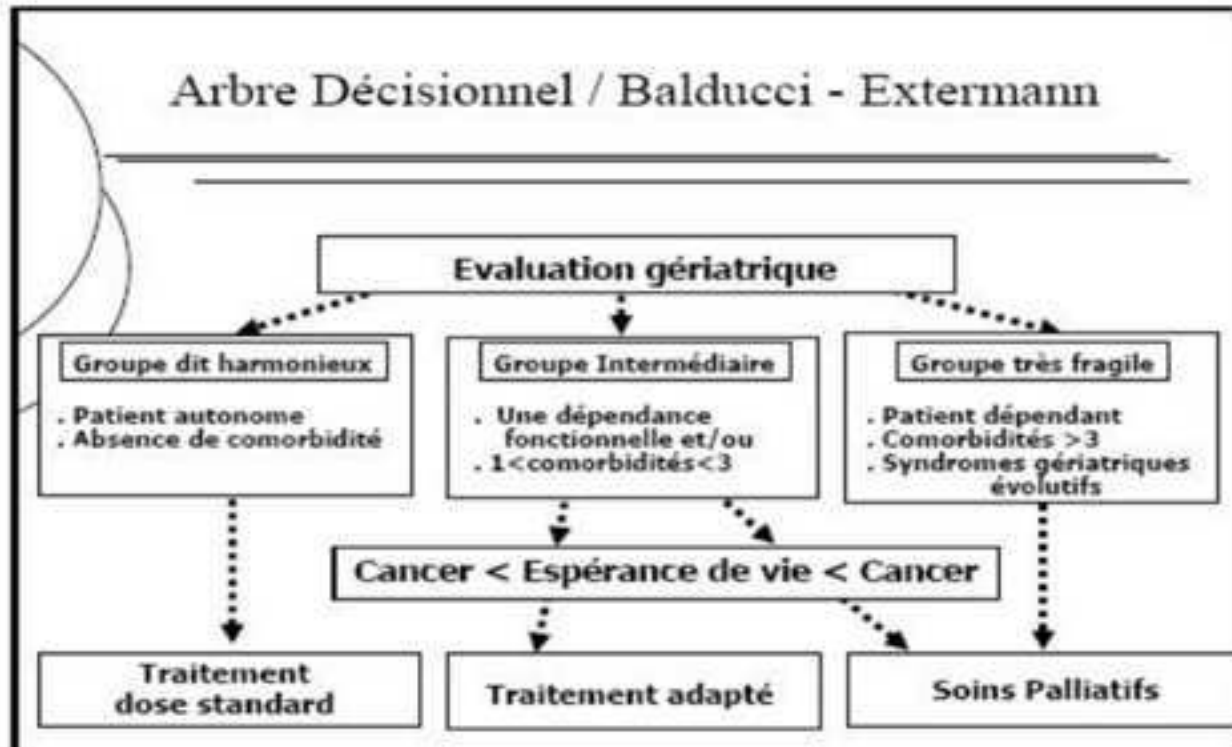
Arbre Décisionnel / Balducci - Extermann

Evaluation gériatrique

Groupe dit harmonieux

. Patient autonome
. Absence de comorbidité

Groupe Intermédiaire

. Une dépendance fonctionnelle et/ou
. 1<comorbidités<3

Groupe très fragile

. Patient dépendant
. Comorbidités >3
. Syndromes gériatriques évolutifs

Cancer < Espérance de vie < Cancer

Traitement dose standard

Traitement adapté

Soins Palliatifs